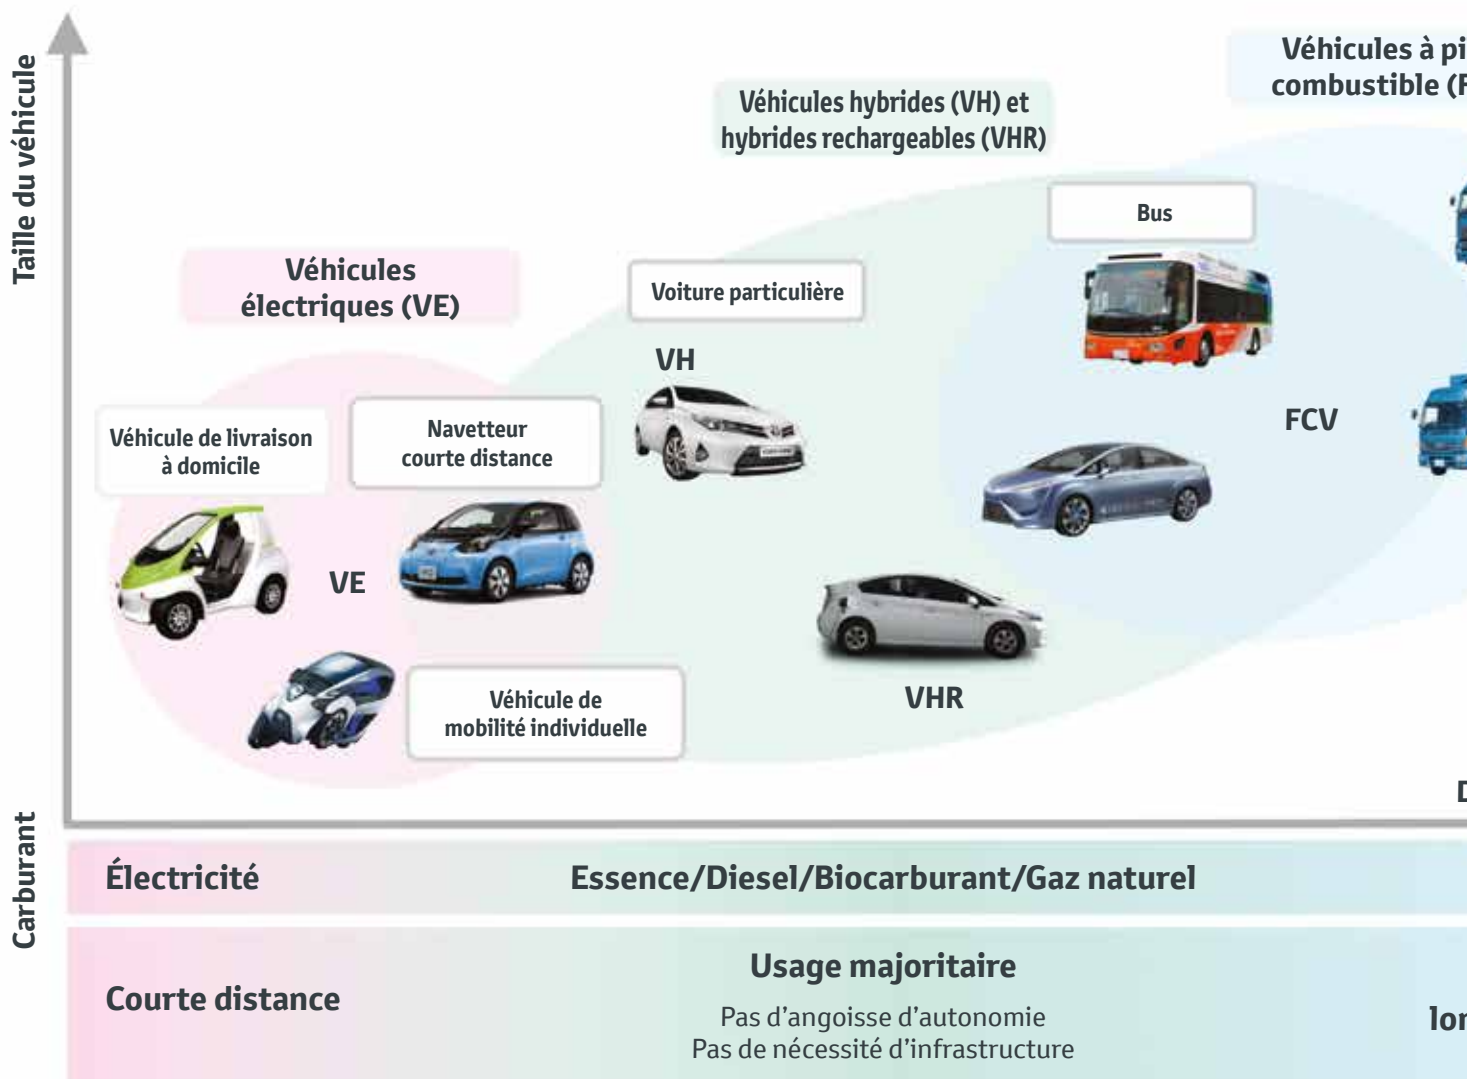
Taille du véhicule

Véhicules à pi
combustible (F

Véhicules hybrides (VH) et hybrides rechargeables (VHR)

Bus

Véhicules électriques (VE)

Voiture particulière

VH

Véhicule de livraison à domicile

Navetteur courte distance

FCV

VE

Véhicule de mobilité individuelle

VHR

D

Carburant

Électricité

Essence/Diesel/Biocarburant/Gaz naturel

Courte distance

Usage majoritaire

Pas d'angoisse d'autonomie
Pas de nécessité d'infrastructure

lor